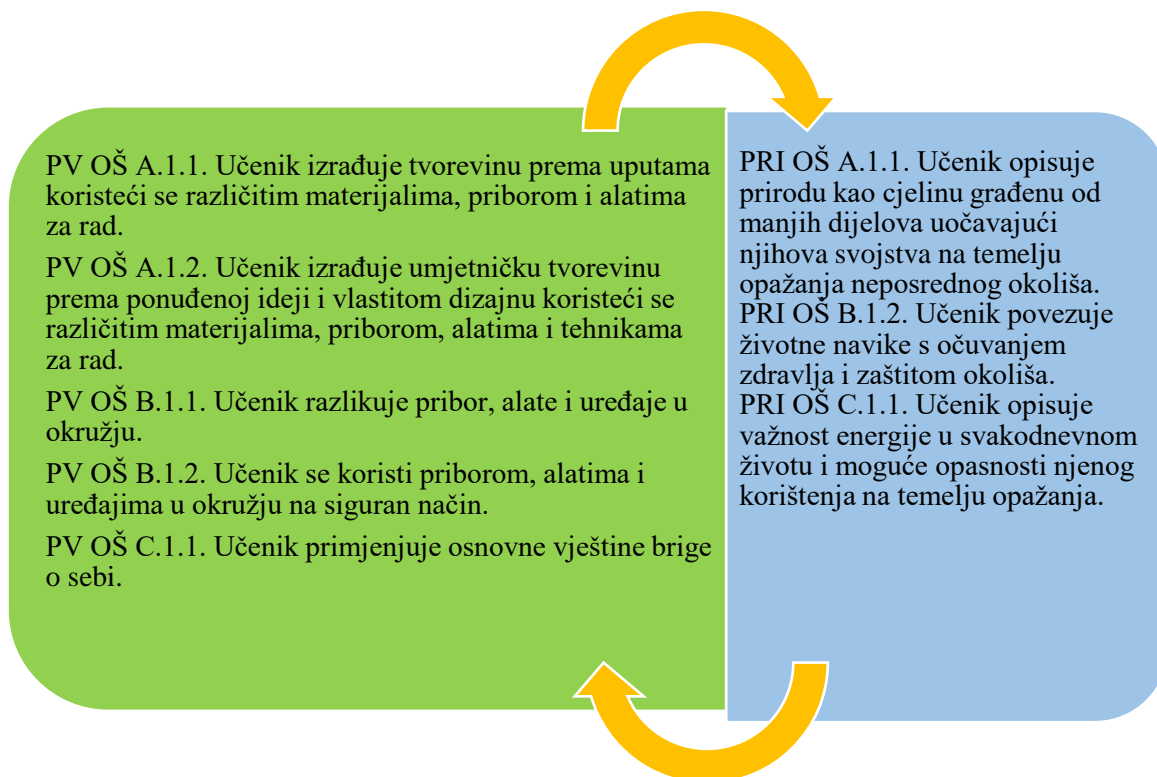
PV OŠ A.1.1. Učenik izrađuje tvorevinu prema uputama koristeći se različitim materijalima, priborom i alatima za rad.

PV OŠ A.1.2. Učenik izrađuje umjetničku tvorevinu prema ponuđenoj ideji i vlastitom dizajnu koristeći se različitim materijalima, priborom, alatima i tehnikama za rad.

PV OŠ B.1.1. Učenik razlikuje pribor, alate i uređaje u okružju.

PV OŠ B.1.2. Učenik se koristi priborom, alatima i uređajima u okružju na siguran način.

PV OŠ C.1.1. Učenik primjenjuje osnovne vještine brige o sebi.

PRI OŠ A.1.1. Učenik opisuje prirodu kao cjelinu građenu od manjih dijelova uočavajući njihova svojstva na temelju opažanja neposrednog okoliša.
PRI OŠ B.1.2. Učenik povezuje životne navike s očuvanjem zdravlja i zaštitom okoliša.
PRI OŠ C.1.1. Učenik opisuje važnost energije u svakodnevnom životu i moguće opasnosti njenog korištenja na temelju opažanja.